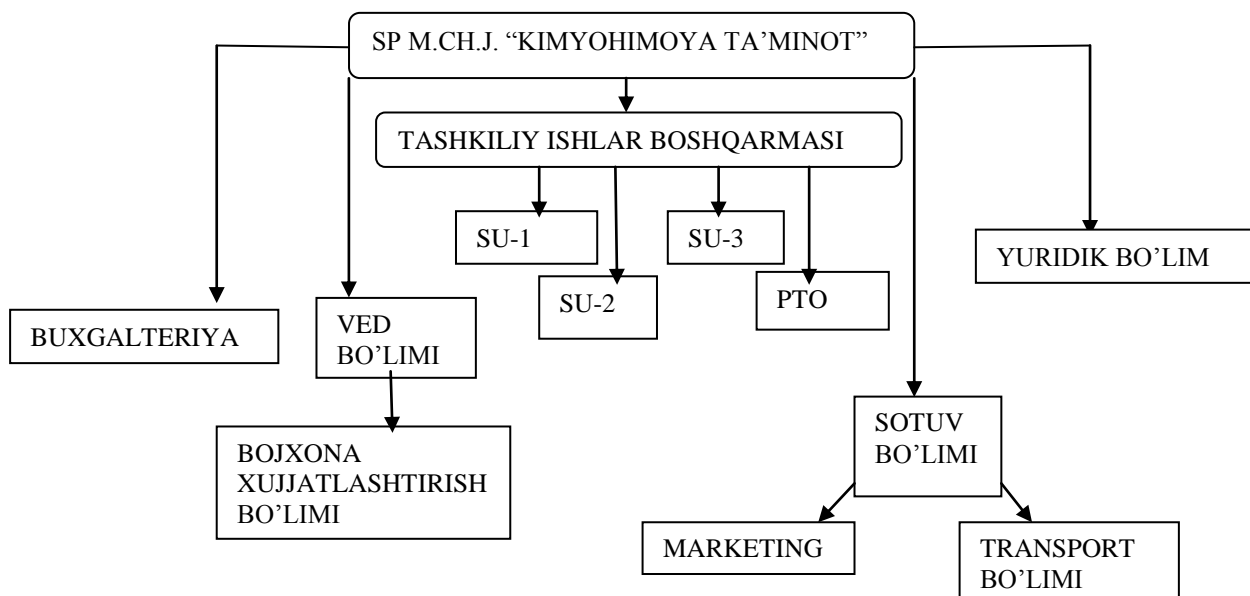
SP M.CH.J. "KIMYOHIMOYA TA'MINOT"

TASHKILIY ISHLAR BOSHQARMASI

SU-1

SU-2

SU-3

PTO

YURIDIK BO'LIM

BUXGALTERIYA

VED BO'LIMI

BOJXONA XUJJATLASHTIRISH BO'LIMI

SOTUV BO'LIMI

MARKETING

TRANSPORT BO'LIMI